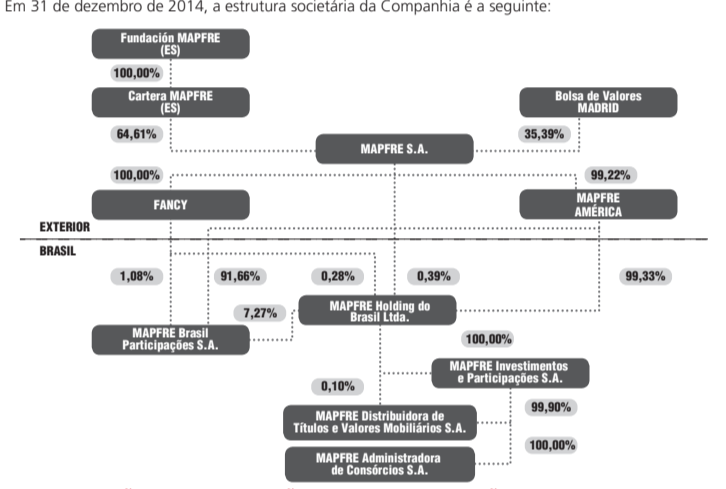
Em 31 de dezembro de 2014, a estrutura societária da Companhia é a seguinte:

Fundación MAPFRE (ES)

100,00%

Cartera MAPFRE (ES)

Bolsa de Valores MADRID

64,61%

MAPFRE S.A.

35,39%

100,00%

99,22%

FANCY

MAPFRE AMÉRICA

EXTERIOR

BRASIL

1,08%

91,66%

0,28%

0,39%

99,33%

7,27%

MAPFRE Holding do Brasil Ltda.

MAPFRE Brasil Participações S.A.

100,00%

MAPFRE Investimentos e Participações S.A.

0,10%

99,90%

MAPFRE Distribuidora de Títulos e Valores Mobiliários S.A.

100,00%

MAPFRE Administradora de Consórcios S.A.